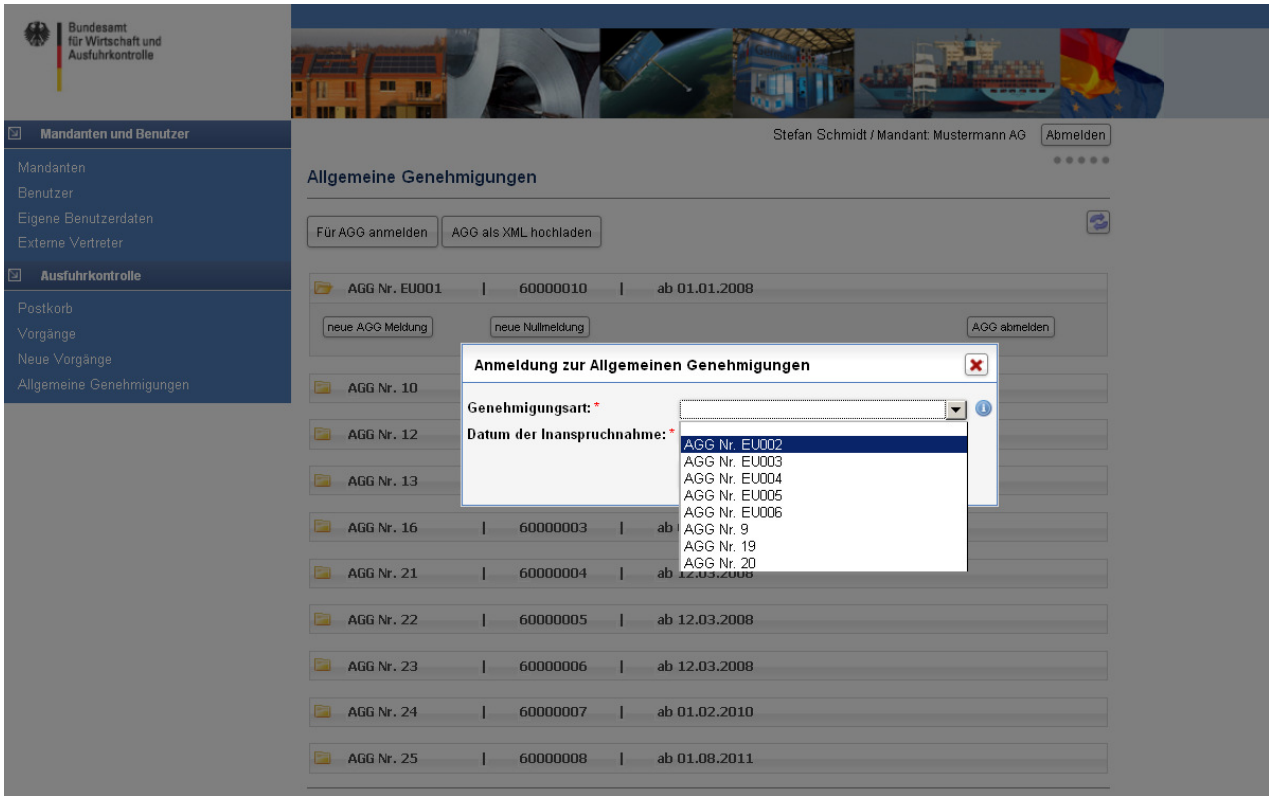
Bundesamt
für Wirtschaft und
Ausfuhrkontrolle

Mandanten und Benutzer

Mandanten
Benutzer
Eigene Benutzerdaten
Externe Vertreter

Ausfuhrkontrolle

Postkorb
Vorgänge
Neue Vorgänge
Allgemeine Genehmigungen

Stefan Schmidt / Mandant: Mustermann AG Abmelden

Allgemeine Genehmigungen

Für AGG anmelden AGG als XML hochladen

AGG Nr. EU001 | 60000010 | ab 01.01.2008

neue AGG Meldung neue Nullmeldung AGG abmelden

AGG Nr. 10

AGG Nr. 12

AGG Nr. 13

AGG Nr. 16 | 60000003 | ab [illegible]

AGG Nr. 21 | 60000004 | ab 12.03.2008

AGG Nr. 22 | 60000005 | ab 12.03.2008

AGG Nr. 23 | 60000006 | ab 12.03.2008

AGG Nr. 24 | 60000007 | ab 01.02.2010

AGG Nr. 25 | 60000008 | ab 01.08.2011

Anmeldung zur Allgemeinen Genehmigungen

Genehmigungsart: *

Datum der Inanspruchnahme: *

AGG Nr. EU002
AGG Nr. EU003
AGG Nr. EU004
AGG Nr. EU005
AGG Nr. EU006
AGG Nr. 9
AGG Nr. 19
AGG Nr. 20